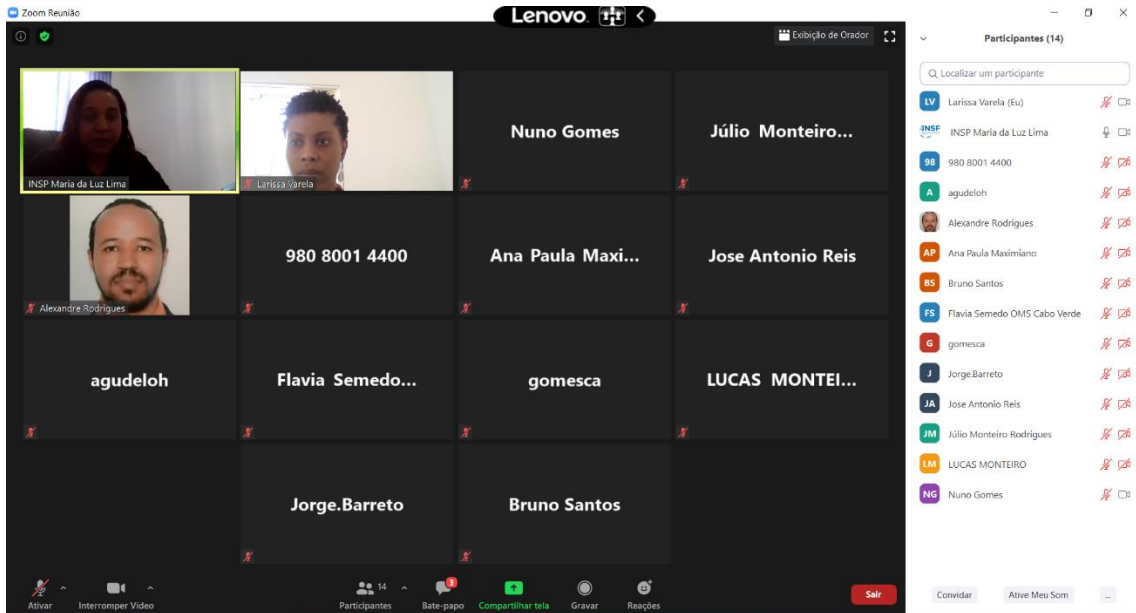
Zoom Reunião

Lenovo

Exibição de Orador

INSP Maria da Luz Lima

Larissa Varela

Nuno Gomes

Júlio Monteiro...

Alexandre Rodrigues

980 8001 4400

Ana Paula Maxi...

Jose Antonio Reis

agudeloh

Flavia Semedo...

gomesca

LUCAS MONTEI...

Jorge.Barreto

Bruno Santos

Ativar

Interromper Vídeo

14

Participantes

3

Bate-papo

Compartilhar tela

Gravar

Reações

Sair

Participantes (14)

Localizar um participante

LV Larissa Varela (Eu)

INSP Maria da Luz Lima

98 980 8001 4400

A agudeloh

Alexandre Rodrigues

AP Ana Paula Maximiano

BS Bruno Santos

FS Flavia Semedo OMS Cabo Verde

G gomesca

J Jorge.Barreto

JA Jose Antonio Reis

JM Júlio Monteiro Rodrigues

LM LUCAS MONTEIRO

NG Nuno Gomes

Convidar

Ative Meu Som

...